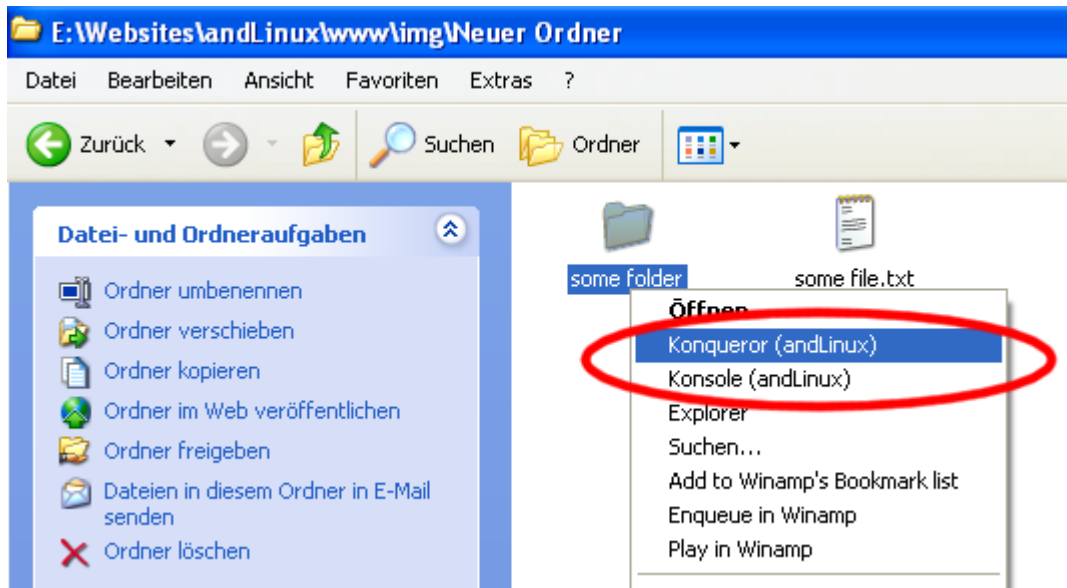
E:\Websites\andLinux\www\img\Neuer Ordner

Datei Bearbeiten Ansicht Favoriten Extras ?

Zurück Suchen Ordner

Datei- und Ordneraufgaben

Ordner umbenennen
Ordner verschieben
Ordner kopieren
Ordner im Web veröffentlichen
Ordner freigeben
Dateien in diesem Ordner in E-Mail senden
Ordner löschen

some folder
some file.txt

Öffnen
Konqueror (andLinux)
Konsole (andLinux)
Explorer
Suchen...
Add to Winamp's Bookmark list
Enqueue in Winamp
Play in Winamp